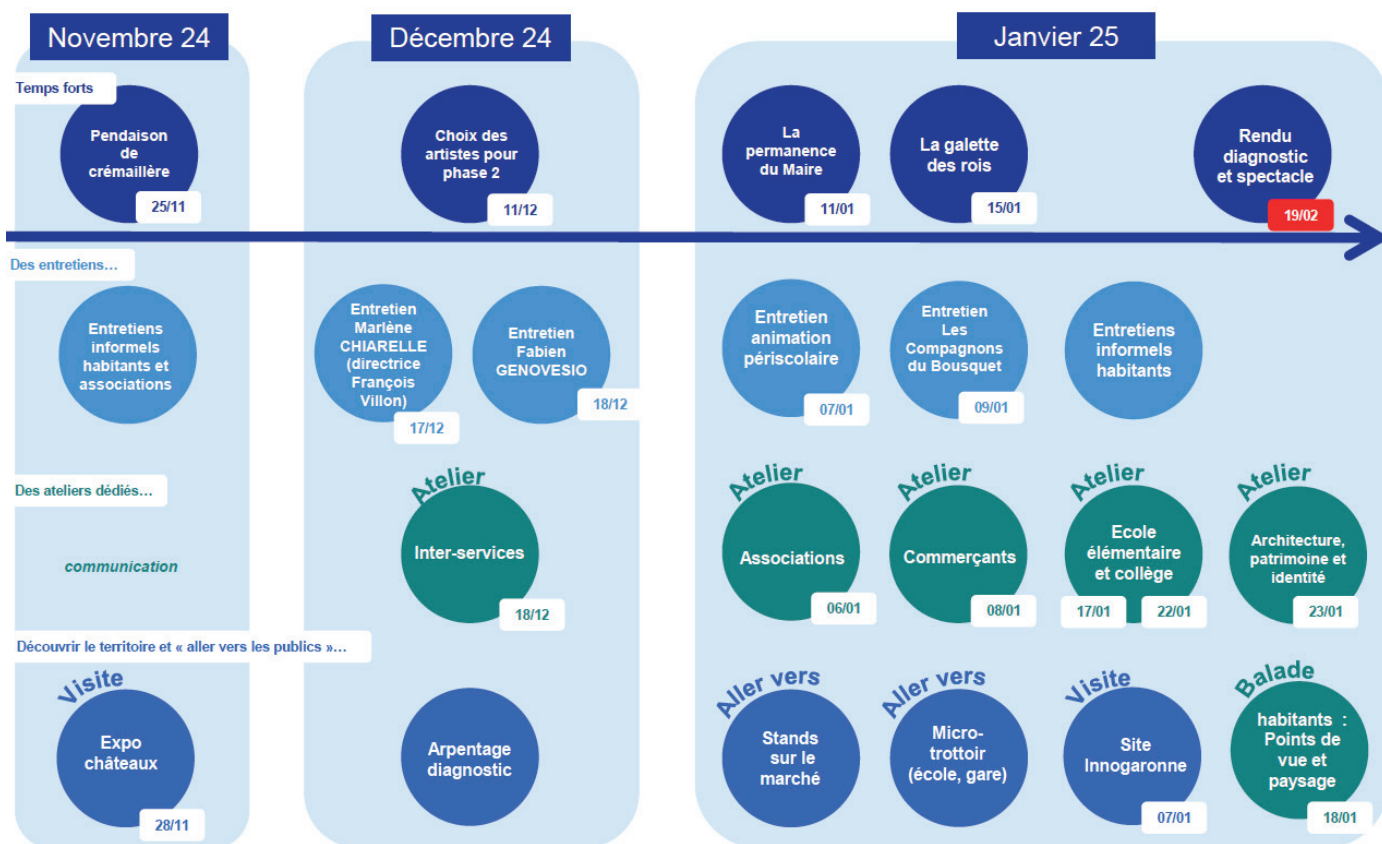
Novembre 24

Décembre 24

Janvier 25

Temps forts

Pendaison de crémaillère
25/11

Choix des artistes pour phase 2
11/12

La permanence du Maire
11/01

La galette des rois
15/01

Rendu diagnostic et spectacle
19/02

Des entretiens…

Entretiens informels habitants et associations

Entretien Marlène CHIARELLE (directrice François Villon)
17/12

Entretien Fabien GENOVESIO
18/12

Entretien animation périscolaire
07/01

Entretien Les Compagnons du Bousquet
09/01

Entretiens informels habitants

Des ateliers dédiés…

communication

Atelier
Inter-services
18/12

Atelier
Associations
06/01

Atelier
Commerçants
08/01

Atelier
Ecole élémentaire et collège
17/01
22/01

Atelier
Architecture, patrimoine et identité
23/01

Découvrir le territoire et « aller vers les publics »…

Visite
Expo châteaux
28/11

Arpentage diagnostic

Aller vers
Stands sur le marché

Aller vers
Micro-trottoir (école, gare)

Visite
Site Innogaronne
07/01

Balade
habitants : Points de vue et paysage
18/01